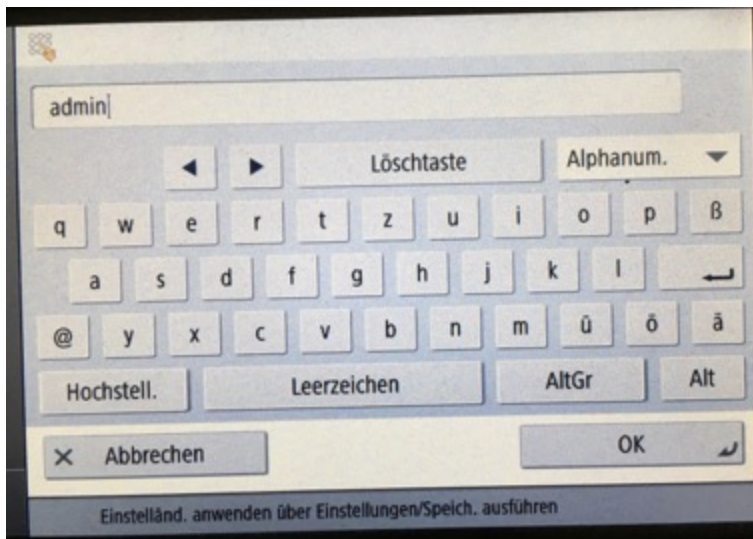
admin

◀ ▶ Löschtaste Alphanum.

q w e r t z u i o p ß

a s d f g h j k l

@ y x c v b n m ü ö ä

Hochstell. Leerzeichen AltGr Alt

× Abbrechen OK

Einstelländ. anwenden über Einstellungen/Speich. ausführen